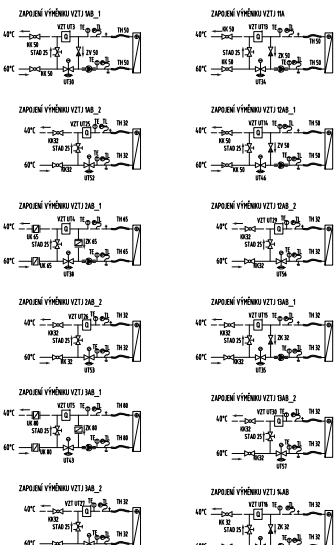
ZAPOJENÍ VÝMĚNÍKU VZTJ 1AB_1

VZT UT3 TE TL TH 50
40°C KK 50
STAD 25 ZV 50
60°C KK 50 TE TH 50
UT30

ZAPOJENÍ VÝMĚNÍKU VZTJ 11A

VZT UT15 TE TL
40°C KK 50 TH 50
STAD 25 ZK 50
60°C KK 50 TE TH 50
UT34

ZAPOJENÍ VÝMĚNÍKU VZTJ 1AB_2

VZT UT35 TE TL TH 32
40°C KK32
STAD 25
60°C KK32 TE TH 32
UT52

ZAPOJENÍ VÝMĚNÍKU VZTJ 12AB_1

VZT UT15 TE TL TH 50
40°C KK 50
STAD 25 ZV 50
60°C KK 50 TE TH 50
UT46

ZAPOJENÍ VÝMĚNÍKU VZTJ 2AB_1

VZT UT4 TE TL TH 65
40°C UK 65
STAD 25 ZK 65
60°C UK 65 TE TH 65
UT38

ZAPOJENÍ VÝMĚNÍKU VZTJ 12AB_2

VZT UT19 TE TL TH 32
40°C KK32
STAD 25
60°C KK32 TE TH 32
UT56

ZAPOJENÍ VÝMĚNÍKU VZTJ 2AB_2

VZT UT36 TE TL TH 32
40°C KK32
STAD 25
60°C KK 32 TE TH 32
UT53

ZAPOJENÍ VÝMĚNÍKU VZTJ 5AB_1

VZT UT8 TE TL TH 32
40°C KK32
STAD 25
60°C KK32 TE TH 32
UT35

ZAPOJENÍ VÝMĚNÍKU VZTJ 3AB_1

VZT UT5 TE TL TH 80
40°C UK 80
STAD 25 ZK 80
60°C UK 80 TE TH 80
UT43

ZAPOJENÍ VÝMĚNÍKU VZTJ 5AB_2

VZT UT38 TE TL TH 32
40°C KK32
STAD 25
60°C KK32 TE TH 32
UT57

ZAPOJENÍ VÝMĚNÍKU VZTJ 3AB_2

VZT UT37 TE TL TH 32
40°C KK32
STAD 25
60°C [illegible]

ZAPOJENÍ VÝMĚNÍKU VZTJ 6AB

VZT UT10 TE TL TH 32
40°C KK 32
STAD 25
60°C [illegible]